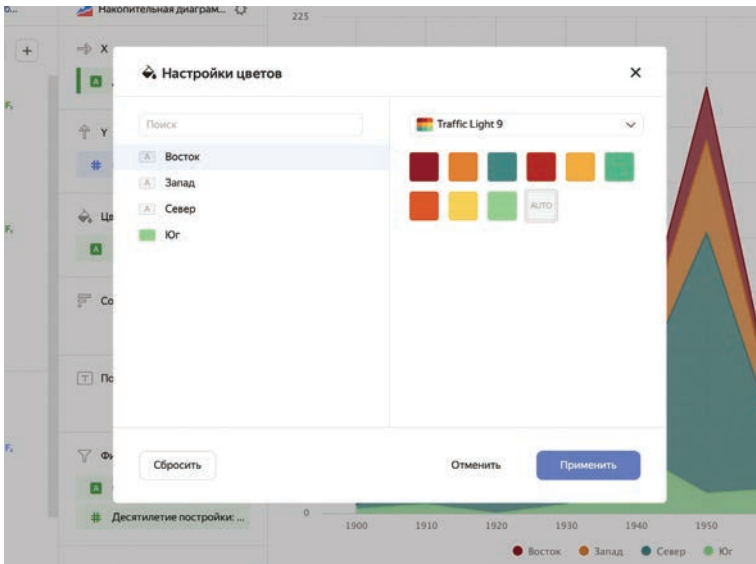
Накопительная диаграм...
225
+
X
A
Y
#
Цв
A
Со
По
Фи
A
# Десятилетие постройки: ...

Настройки цветов
×
Поиск
A Восток
A Запад
A Север
Юг
Traffic Light 9
AUTO
Сбросить
Отменить
Применить

0
1900 1910 1920 1930 1940 1950
Восток Запад Север Юг